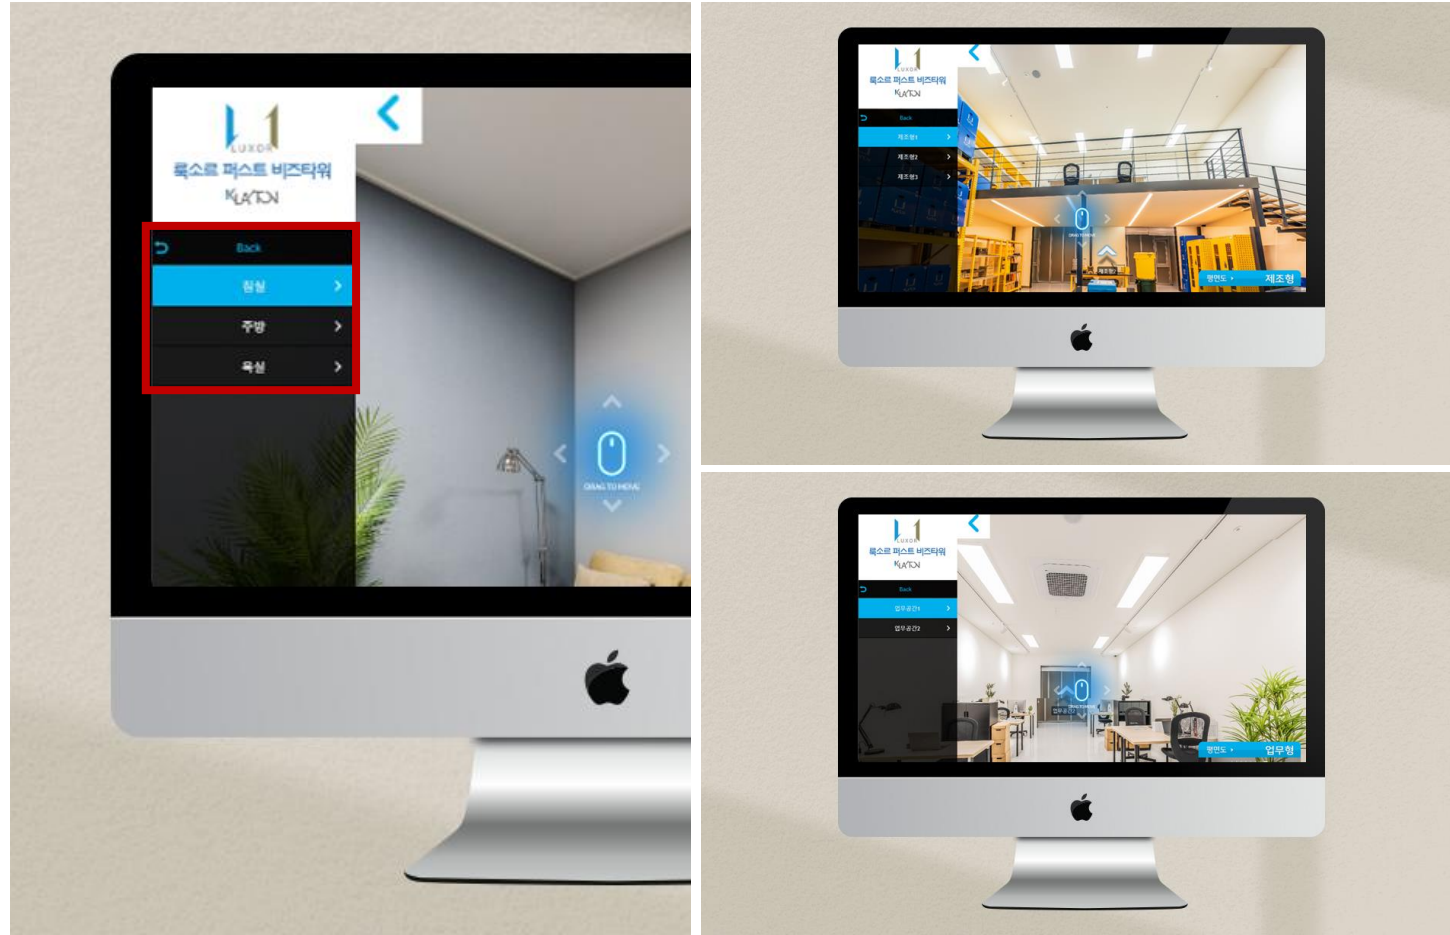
LUXOR
룩소르 퍼스트 비즈타워
KUMTON

Back
침실
주방
욕실

DRAG TO MOVE

LUXOR
룩소르 퍼스트 비즈타워
KUMTON

Back
제조형1
제조형2
제조형3

DRAG TO MOVE
제조형2
평면도
제조형

LUXOR
룩소르 퍼스트 비즈타워
KUMTON

Back
업무공간1
업무공간2

DRAG TO MOVE
업무공간2
평면도
업무형